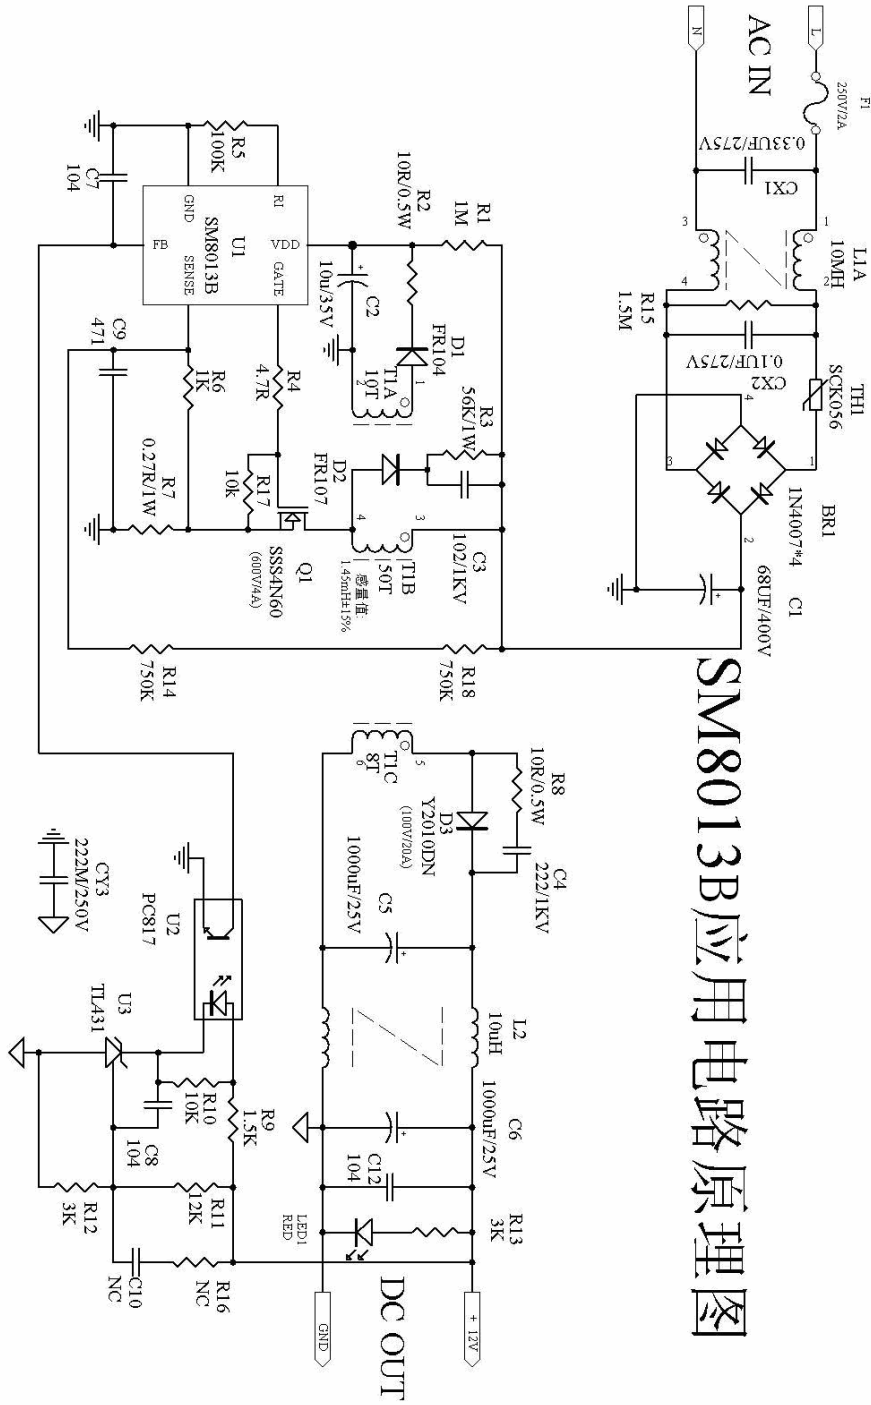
SM8013B应用电路原理图

AC IN
L
N
F1
250V/2A
CX1
0.33UF/275V
L1A
10MH
1
2
3
4
R15
1.5M
CX2
0.1UF/275V
TH1
SCK056
BR1
1N4007*4
1
2
3
4
C1
68UF/400V
R1
1M
R2
10R/0.5W
D1
FR104
T1A
10T
1
2
C2
10u/35V
R3
56K/1W
C3
102/1KV
D2
FR107
T1B
50T
3
4
感量值:
1.45mH±15%
Q1
SSS4N60
(600V/4A)
R17
10k
R4
4.7R
R5
100K
C7
104
U1
SM8013B
RI
GND
FB
VDD
GATE
SENSE
R6
1K
C9
471
R7
0.27R/1W
R14
750K
R18
750K
T1C
8T
5
6
R8
10R/0.5W
D3
Y2010DN
(100V/20A)
C4
222/1KV
C5
1000uF/25V
L2
10uH
C6
1000uF/25V
C12
104
R13
3K
LED1
RED
DC OUT
+12V
GND
U2
PC817
CY3
222M/250V
U3
TL431
R9
1.5K
R10
10K
C8
104
R11
12K
R12
3K
R16
NC
C10
NC